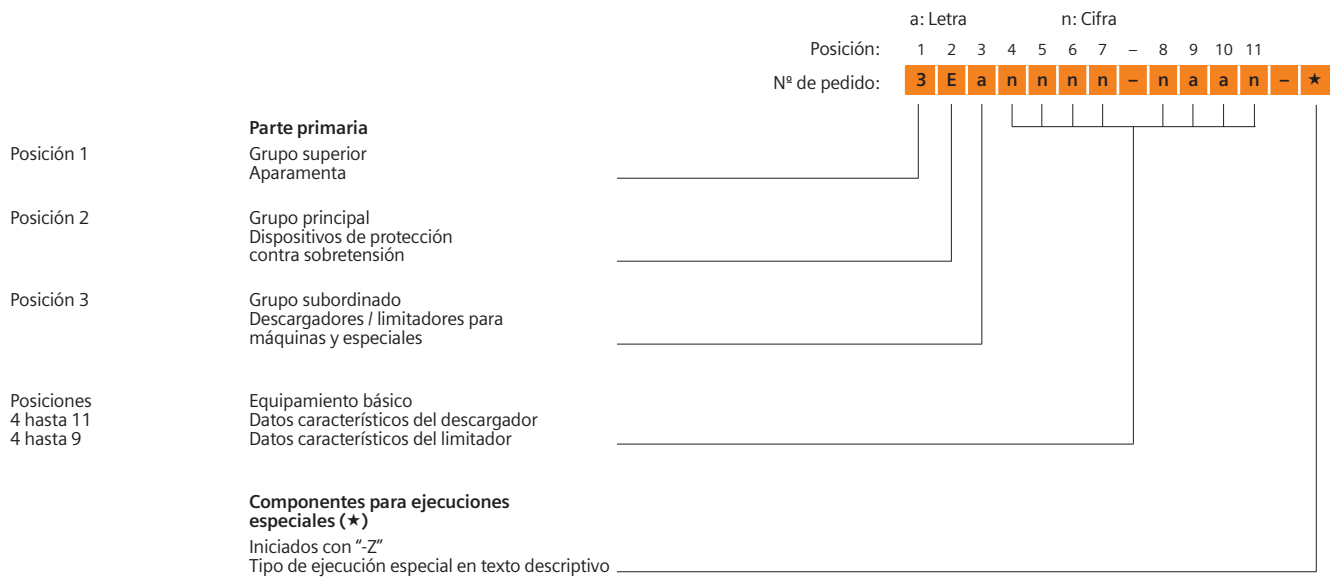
a: Letra n: Cifra

Posición: 1 2 3 4 5 6 7 – 8 9 10 11

Nº de pedido: 3 E a n n n n – n a a n – ★

Parte primaria

Posición 1
Grupo superior
Aparamenta

Posición 2
Grupo principal
Dispositivos de protección contra sobretensión

Posición 3
Grupo subordinado
Descargadores / limitadores para máquinas y especiales

Posiciones
4 hasta 11
4 hasta 9
Equipamiento básico
Datos característicos del descargador
Datos característicos del limitador

Componentes para ejecuciones especiales (★)
Iniciados con "-Z"
Tipo de ejecución especial en texto descriptivo